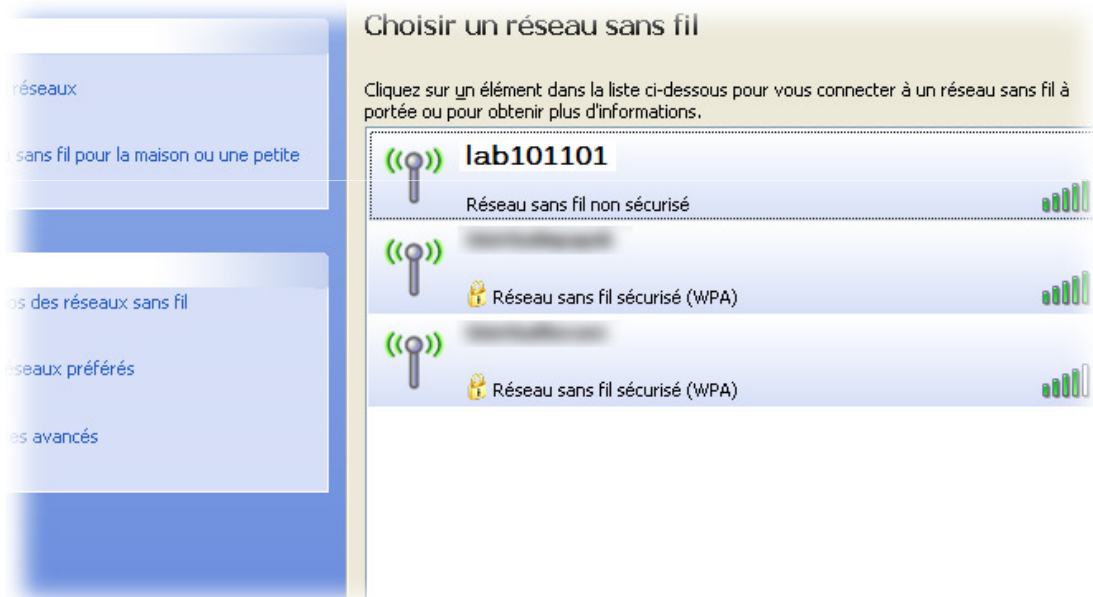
réseaux

sans fil pour la maison ou une petite

os des réseaux sans fil

éseaux préférés

es avancés

Choisir un réseau sans fil

Cliquez sur un élément dans la liste ci-dessous pour vous connecter à un réseau sans fil à portée ou pour obtenir plus d'informations.

lab101101

Réseau sans fil non sécurisé

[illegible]

Réseau sans fil sécurisé (WPA)

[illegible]

Réseau sans fil sécurisé (WPA)